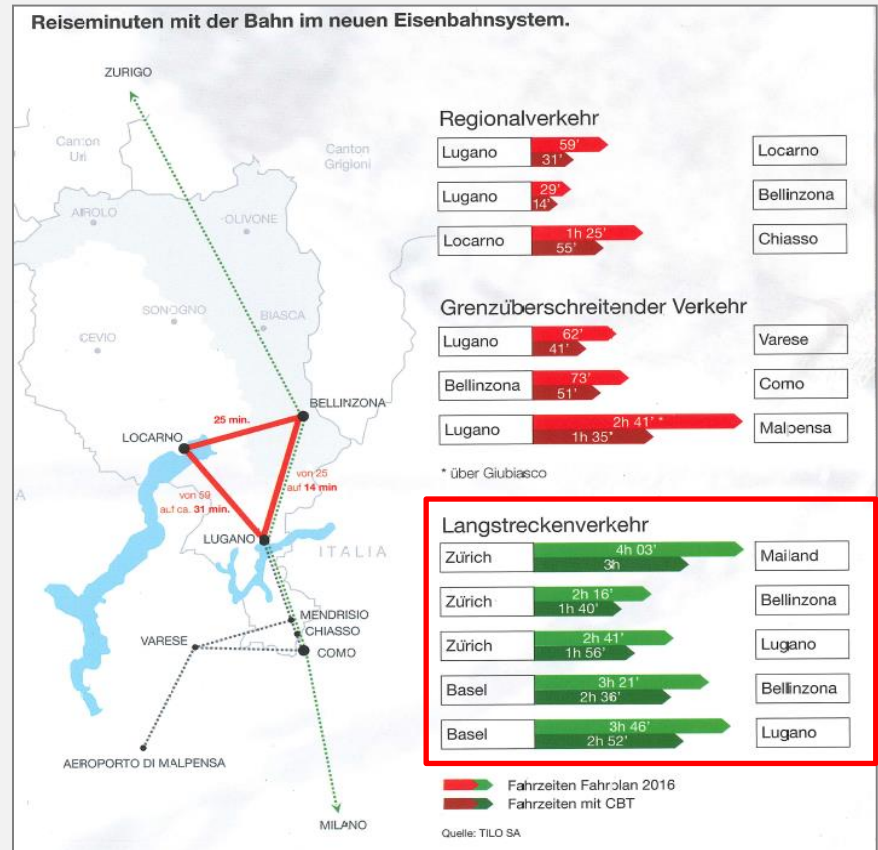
Reiseminuten mit der Bahn im neuen Eisenbahnsystem.

ZURIGO

Canton Uri

Canton Grigioni

AIROLO

OLIVONE

SONOGNO

BIASCA

CEVIO

BELLINZONA

LOCARNO

25 min.

von 25 auf 14 min

von 59 auf ca. 31 min.

LUGANO

ITALIA

MENDRISIO

CHIASSO

VARESE

COMO

AEROPORTO DI MALPENSA

MILANO

Regionalverkehr

| | | |
|---|---|---|
| Lugano | 59' / 31' | Locarno |
| Lugano | 29' / 14' | Bellinzona |
| Locarno | 1h 25' / 55' | Chiasso |

Grenzüberschreitender Verkehr

| | | |
|---|---|---|
| Lugano | 62' / 41' | Varese |
| Bellinzona | 73' / 51' | Como |
| Lugano | 2h 41' * / 1h 35' | Malpensa |

* über Giubiasco

Langstreckenverkehr

| | | |
|---|---|---|
| Zürich | 4h 03' / 3h | Mailand |
| Zürich | 2h 16' / 1h 40' | Bellinzona |
| Zürich | 2h 41' / 1h 56' | Lugano |
| Basel | 3h 21' / 2h 36' | Bellinzona |
| Basel | 3h 46' / 2h 52' | Lugano |

Fahrzeiten Fahrplan 2016

Fahrzeiten mit CBT

Quelle: TILO SA